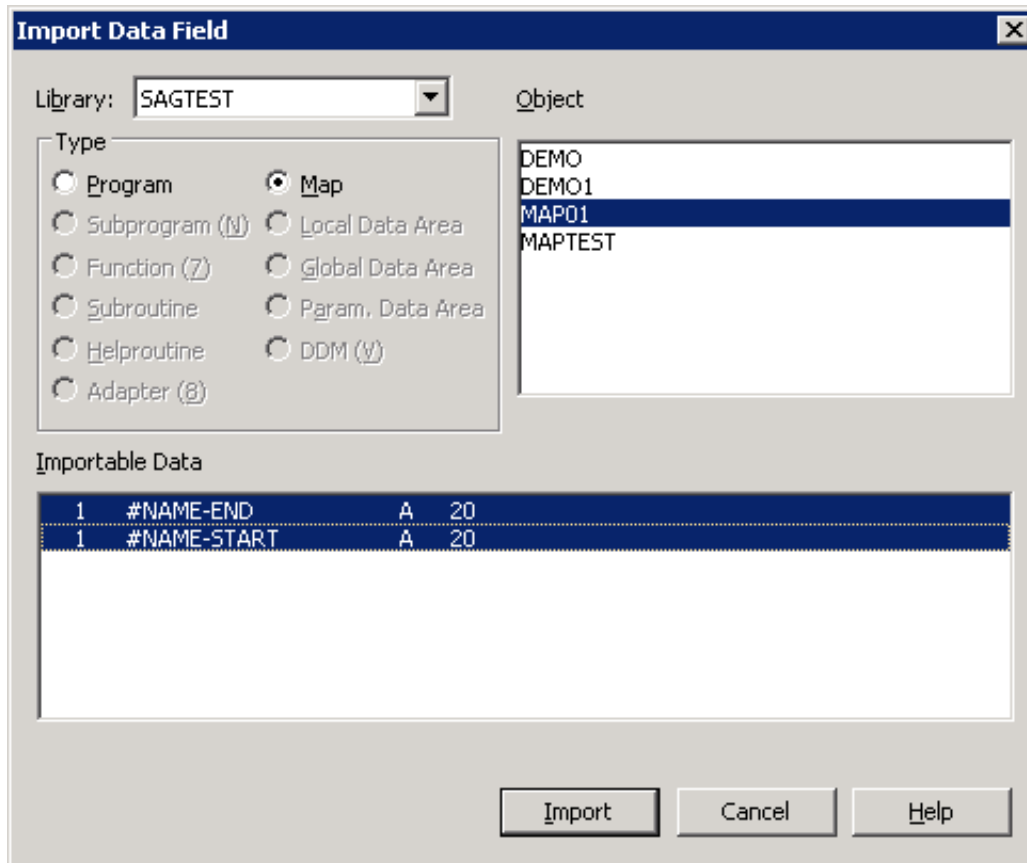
Import Data Field

Library: SAGTEST

Object

Type

Program

Map

Subprogram (N)

Local Data Area

Function (Z)

Global Data Area

Subroutine

Param. Data Area

Helproutine

DDM (V)

Adapter (8)

DEMO
DEMO1
MAP01
MAPTEST

Importable Data

| | | | |
|---|---|---|---|
| 1 | #NAME-END | A | 20 |
| 1 | #NAME-START | A | 20 |

Import

Cancel

Help